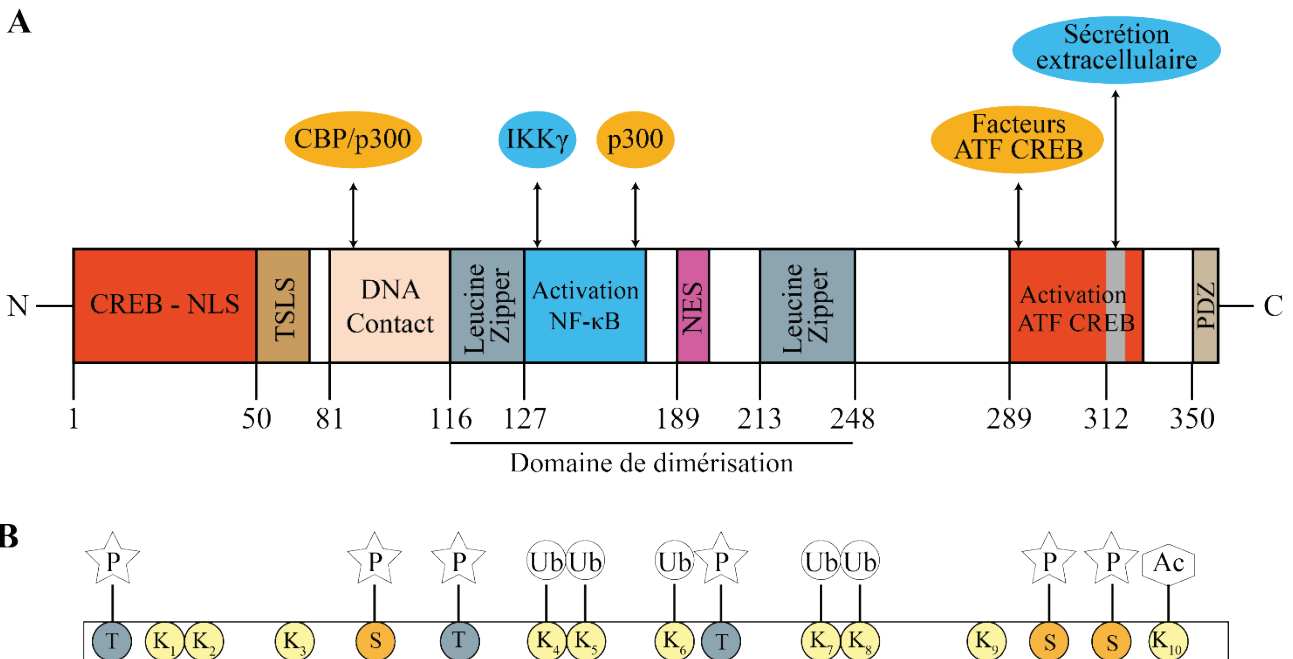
A

Sécrétion extracellulaire

CBP/p300

IKKγ

p300

Facteurs ATF CREB

N

CREB - NLS

TSLS

DNA Contact

Leucine Zipper

Activation NF-κB

NES

Leucine Zipper

Activation ATF CREB

PDZ

C

1 50 81 116 127 189 213 248 289 312 350

Domaine de dimérisation

B

P P P Ub Ub Ub P Ub Ub P P Ac

T $K_1$ $K_2$ $K_3$ S T $K_4$ $K_5$ $K_6$ T $K_7$ $K_8$ $K_9$ S S $K_{10}$